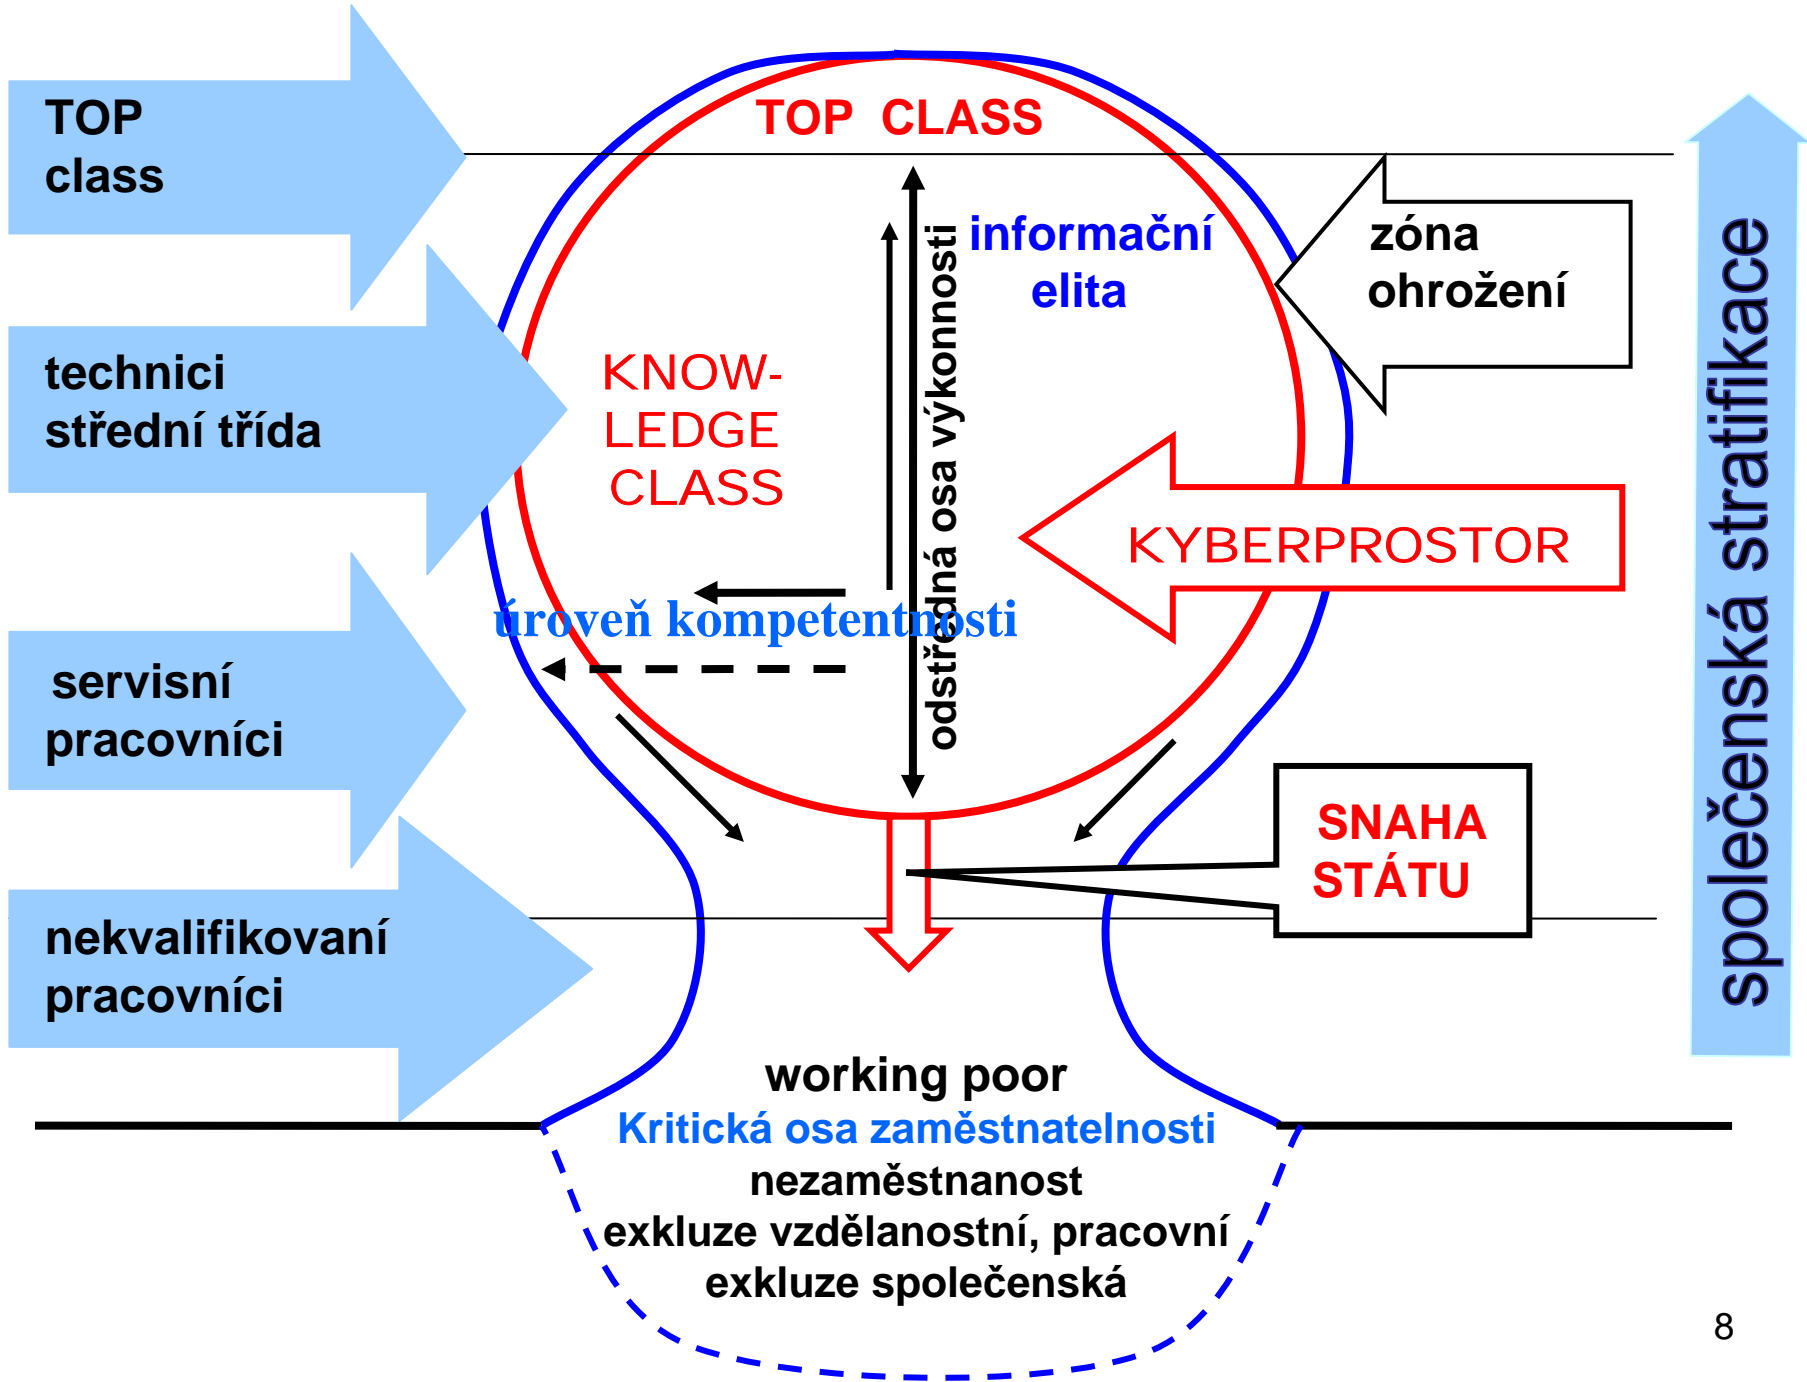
TOP class

technici střední třída

servisní pracovníci

nekvalifikovaní pracovníci

TOP CLASS

KNOW-LEDGE CLASS

odstředná osa výkonnosti

informační elita

zóna ohrožení

KYBERPROSTOR

úroveň kompetentnosti

SNAHA STÁTU

společenská stratifikace

working poor
Kritická osa zaměstnatelnosti
nezaměstnanost
exkluze vzdělanostní, pracovní
exkluze společenská

8